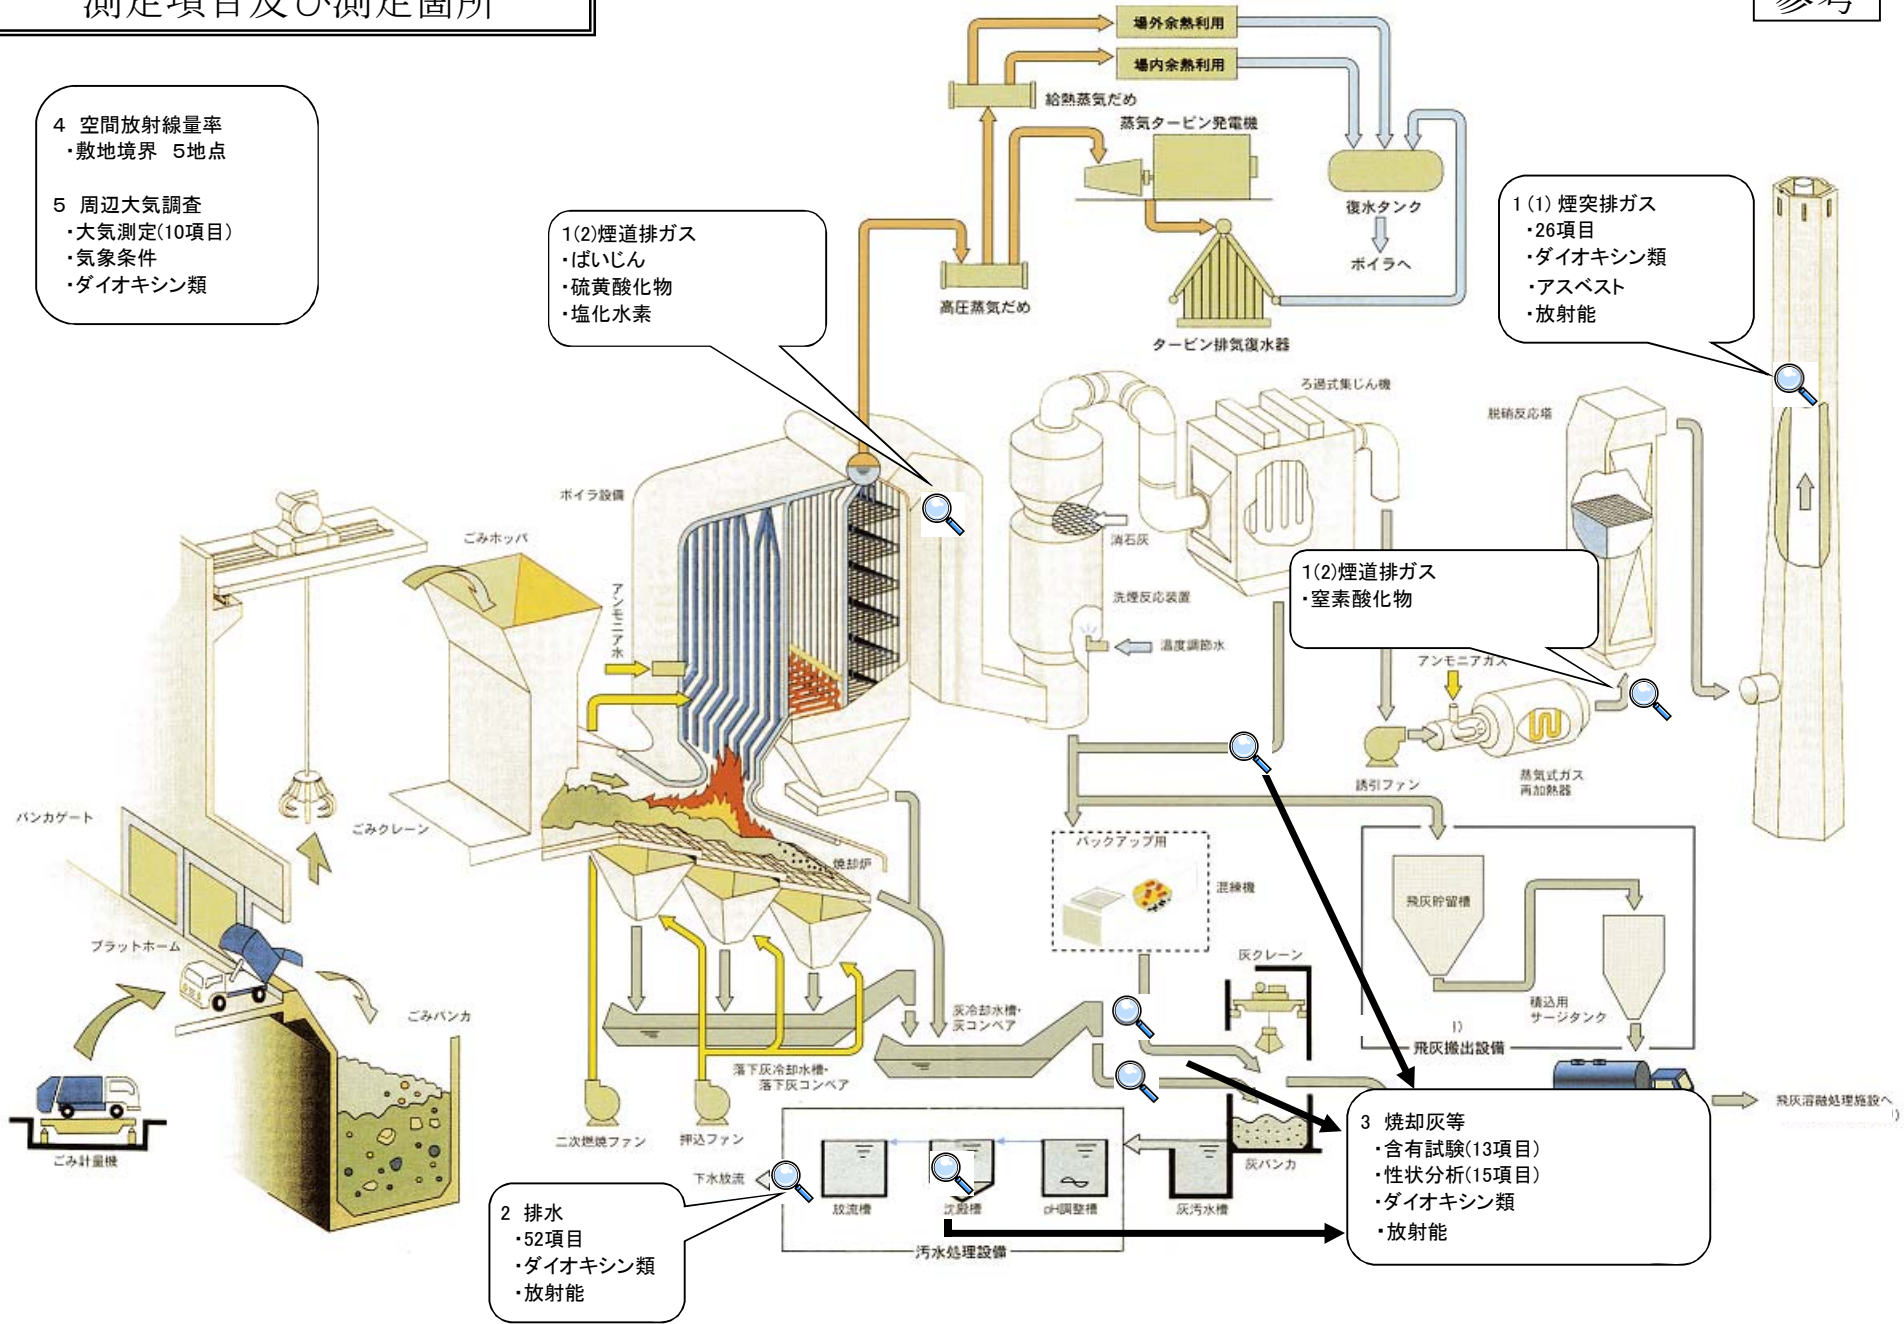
測定項目及び測定個所

参考

4 空間放射線量率
・敷地境界 5地点

5 周辺大気調査
・大気測定(10項目)
・気象条件
・ダイオキシン類

1(2)煙道排ガス
・ばいじん
・硫黄酸化物
・塩化水素

1(1) 煙突排ガス
・26項目
・ダイオキシン類
・アスベスト
・放射能

1(2)煙道排ガス
・窒素酸化物

3 焼却灰等
・含有試験(13項目)
・性状分析(15項目)
・ダイオキシン類
・放射能

2 排水
・52項目
・ダイオキシン類
・放射能

場外余熱利用
場内余熱利用
給熱蒸気だめ
蒸気タービン発電機
復水タンク
ボイラへ
高圧蒸気だめ
タービン排気復水器
ろ過式集じん機
脱硝反応塔
ボイラ設備
ごみホッパ
アンモニア水
消石灰
洗煙反応装置
温度調節水
アンモニアガス
誘引ファン
蒸気式ガス再加熱器
バンカゲート
ごみクレーン
焼却炉
バックアップ用
混練機
飛灰貯留槽
灰クレーン
積込用サージタンク
飛灰搬出設備
飛灰溶融処理施設へ
プラットホーム
ごみバンカ
灰冷却水槽・灰コンベア
落下灰冷却水槽・落下灰コンベア
ごみ計量機
二次燃焼ファン
押込ファン
下水放流
放流槽
沈殿槽
pH調整槽
灰汚水槽
灰バンカ
汚水処理設備